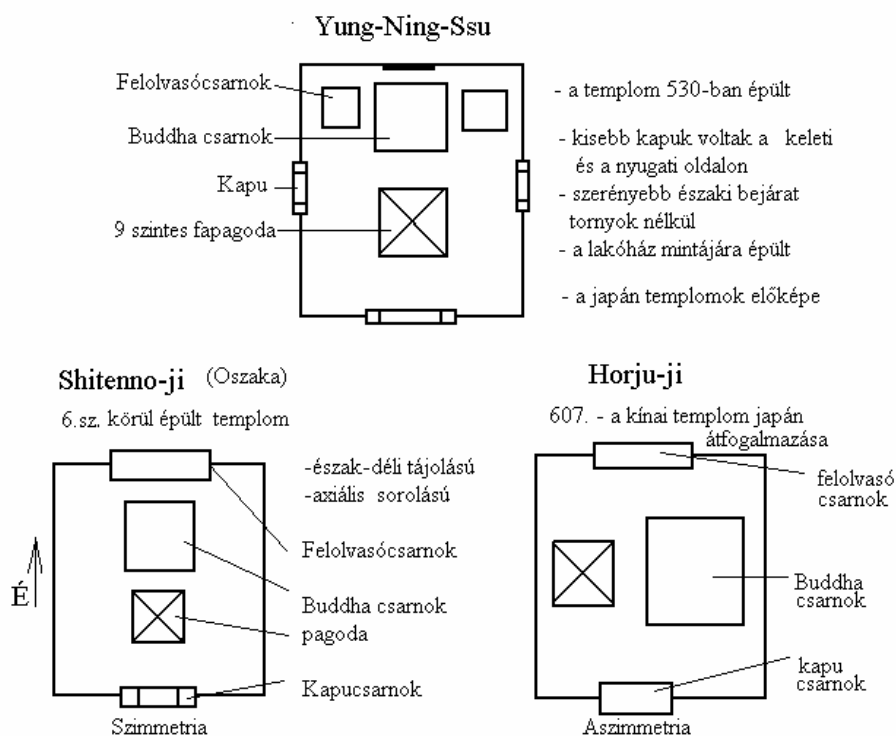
Yung-Ning-Ssu

Felolvasócsarnok

Buddha csarnok

Kapu

9 szintes fapagoda

- a templom 530-ban épült

- kisebb kapuk voltak a keleti és a nyugati oldalon

- szerényebb északi bejárat tornyok nélkül

- a lakóház mintájára épült

- a japán templomok előképe

Shitenno-ji (Oszaka)

6.sz. körül épült templom

-észak-déli tájolású

-axiális sorolású

É

Felolvasócsarnok

Buddha csarnok

pagoda

Kapucsarnok

Szimmetria

Horju-ji

607. - a kínai templom japán átfogalmazása

felolvasó csarnok

Buddha csarnok

kapu csarnok

Aszimmetria